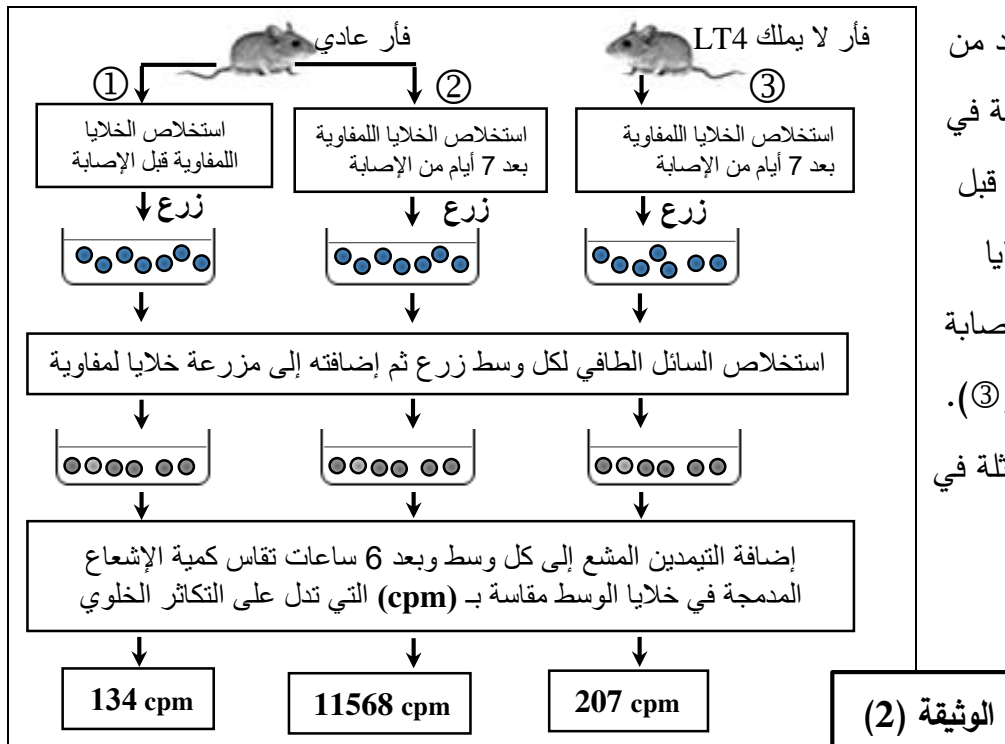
فأر لا يملك LT4

فأر عادي

③

②

①

استخلاص الخلايا اللمفاوية بعد 7 أيام من الإصابة

استخلاص الخلايا اللمفاوية بعد 7 أيام من الإصابة

استخلاص الخلايا اللمفاوية قبل الإصابة

زرع

زرع

زرع

استخلاص السائل الطافي لكل وسط زرع ثم إضافته إلى مزرعة خلايا لمفاوية

إضافة التيمدين المشع إلى كل وسط وبعد 6 ساعات تقاس كمية الإشعاع المدمجة في خلايا الوسط مقاسة بـ (cpm) التي تدل على التكاثر الخلوي

207 cpm

11568 cpm

134 cpm

د من
ة في
قبل
يا
صابة
③).
ثلة في

الوثيقة (2)